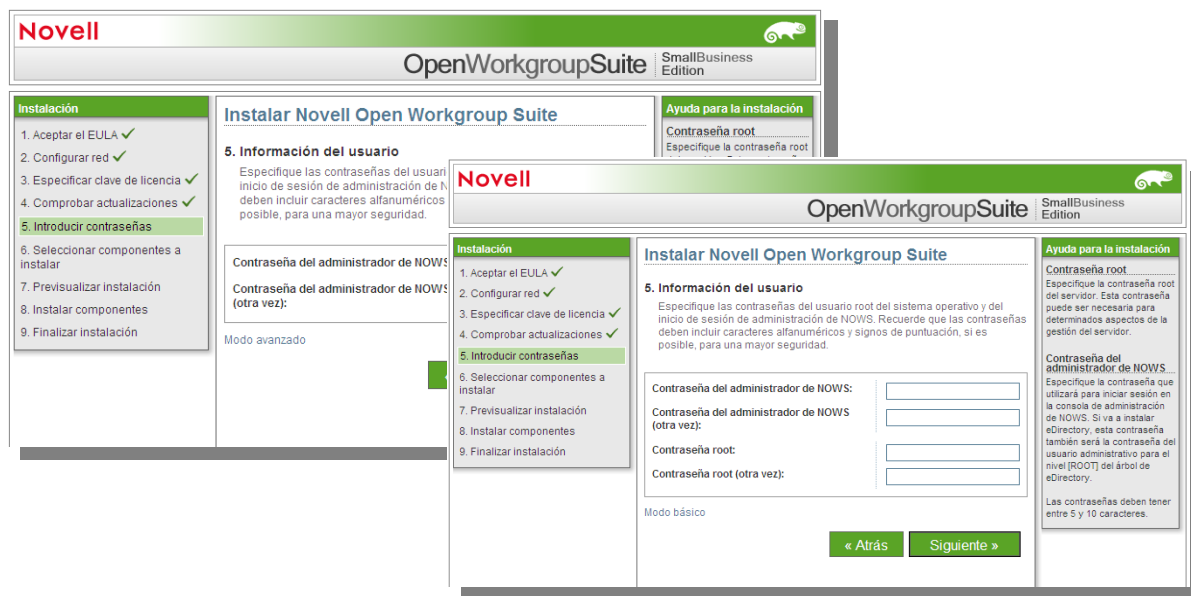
Novell

OpenWorkgroupSuite SmallBusiness Edition

Instalación
1. Aceptar el EULA ✓
2. Configurar red ✓
3. Especificar clave de licencia ✓
4. Comprobar actualizaciones ✓
5. Introducir contraseñas
6. Seleccionar componentes a instalar
7. Previsualizar instalación
8. Instalar componentes
9. Finalizar instalación

Instalar Novell Open Workgroup Suite

5. Información del usuario
Especifique las contraseñas del usuari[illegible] inicio de sesión de administración de N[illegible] deben incluir caracteres alfanuméricos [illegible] posible, para una mayor seguridad.

Contraseña del administrador de NOWS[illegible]
Contraseña del administrador de NOWS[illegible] (otra vez):

Modo avanzado

Ayuda para la instalación
Contraseña root
Especifique la contraseña root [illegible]

Novell

OpenWorkgroupSuite SmallBusiness Edition

Instalación
1. Aceptar el EULA ✓
2. Configurar red ✓
3. Especificar clave de licencia ✓
4. Comprobar actualizaciones ✓
5. Introducir contraseñas
6. Seleccionar componentes a instalar
7. Previsualizar instalación
8. Instalar componentes
9. Finalizar instalación

Instalar Novell Open Workgroup Suite

5. Información del usuario
Especifique las contraseñas del usuario root del sistema operativo y del inicio de sesión de administración de NOWS. Recuerde que las contraseñas deben incluir caracteres alfanuméricos y signos de puntuación, si es posible, para una mayor seguridad.

Contraseña del administrador de NOWS:
Contraseña del administrador de NOWS (otra vez):
Contraseña root:
Contraseña root (otra vez):

Modo básico

« Atrás
Siguiente »

Ayuda para la instalación
Contraseña root
Especifique la contraseña root del servidor. Esta contraseña puede ser necesaria para determinados aspectos de la gestión del servidor.

Contraseña del administrador de NOWS
Especifique la contraseña que utilizará para iniciar sesión en la consola de administración de NOWS. Si va a instalar eDirectory, esta contraseña también será la contraseña del usuario administrativo para el nivel [ROOT] del árbol de eDirectory.

Las contraseñas deben tener entre 5 y 10 caracteres.